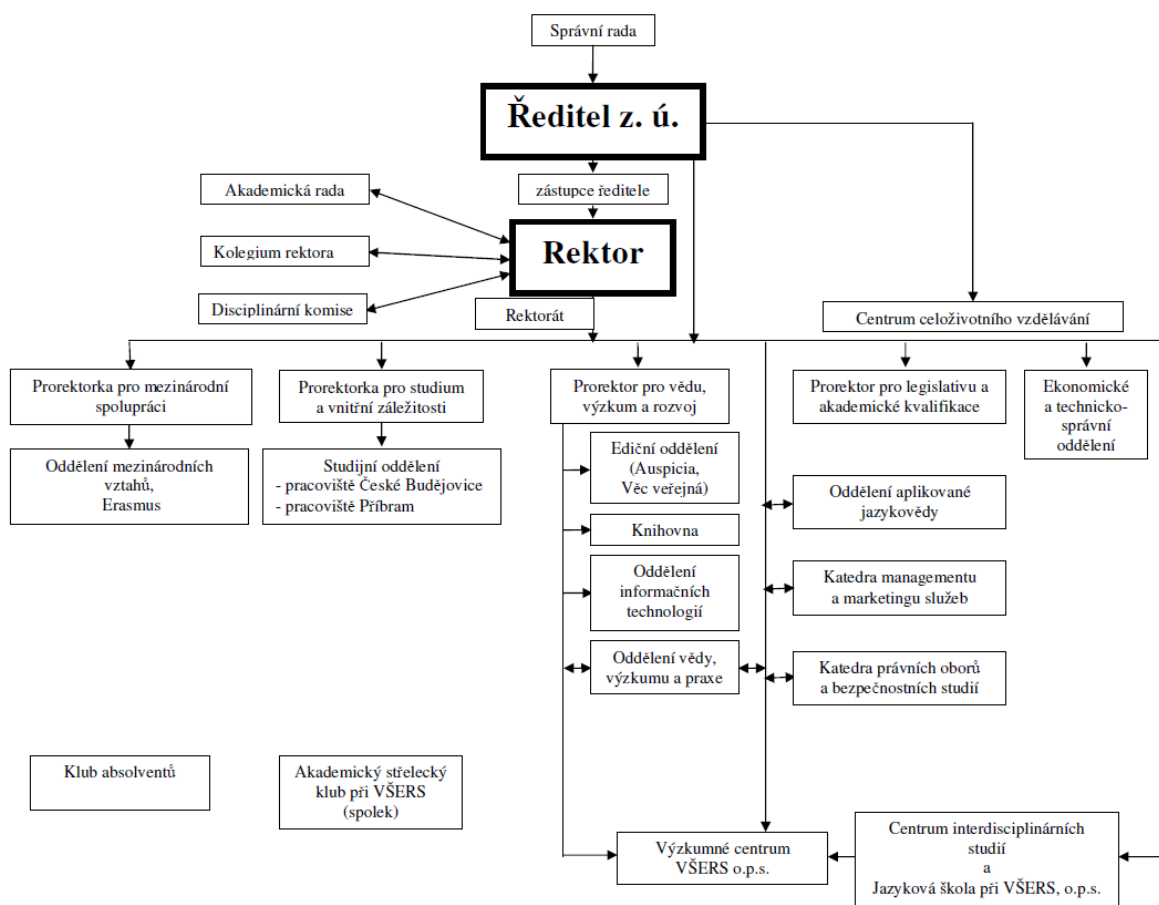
Správní rada

Ředitel z. ú.

zástupce ředitele

Akademická rada

Kolegium rektora

Disciplinární komise

Rektor

Rektorát

Centrum celoživotního vzdělávání

Prorektorka pro mezinárodní spolupráci

Oddělení mezinárodních vztahů, Erasmus

Prorektorka pro studium a vnitřní záležitosti

Studijní oddělení
- pracoviště České Budějovice
- pracoviště Příbram

Prorektor pro vědu, výzkum a rozvoj

Ediční oddělení (Auspicia, Věc veřejná)

Knihovna

Oddělení informačních technologií

Oddělení vědy, výzkumu a praxe

Prorektor pro legislativu a akademické kvalifikace

Ekonomické a technicko-správní oddělení

Oddělení aplikované jazykovědy

Katedra managementu a marketingu služeb

Katedra právních oborů a bezpečnostních studií

Klub absolventů

Akademický střelecký klub při VŠERS (spolek)

Výzkumné centrum VŠERS o.p.s.

Centrum interdisciplinárních studií a Jazyková škola při VŠERS, o.p.s.